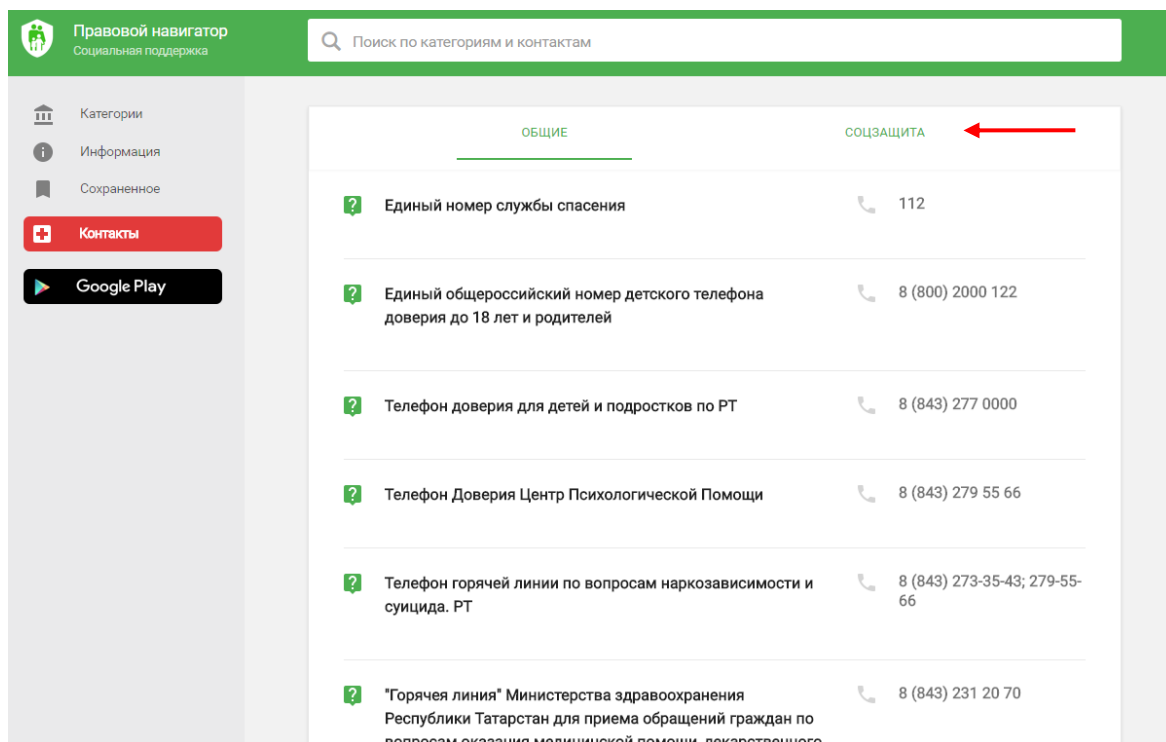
Правовой навигатор
Социальная поддержка

Поиск по категориям и контактам

Категории
Информация
Сохраненное
Контакты
Google Play

ОБЩИЕ
СОЦЗАЩИТА

Единый номер службы спасения
112

Единый общероссийский номер детского телефона доверия до 18 лет и родителей
8 (800) 2000 122

Телефон доверия для детей и подростков по РТ
8 (843) 277 0000

Телефон Доверия Центр Психологической Помощи
8 (843) 279 55 66

Телефон горячей линии по вопросам наркозависимости и суицида. РТ
8 (843) 273-35-43; 279-55-66

"Горячая линия" Министерства здравоохранения Республики Татарстан для приема обращений граждан по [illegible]
8 (843) 231 20 70